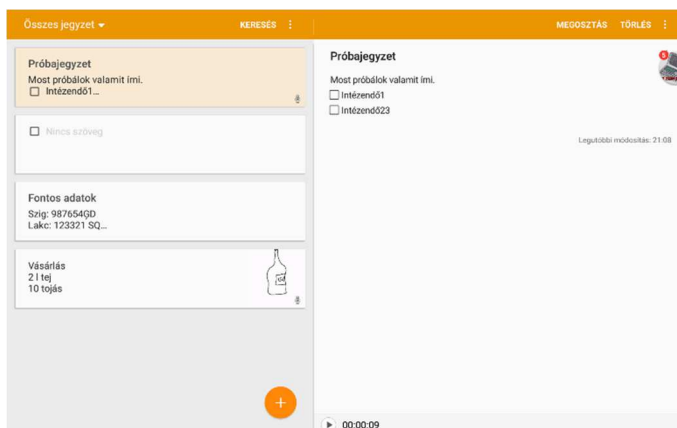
Összes jegyzet

KERESÉS

MEGOSZTÁS TÖRLÉS

Próbajegyzet
Most próbálok valamit írni.
☐ Intézendő1...

☐ Nincs szöveg

Fontos adatok
Szig: 987654GD
Lakc: 123321 SQ...

Vásárlás
2 l tej
10 tojás

Próbajegyzet
Most próbálok valamit írni.
☐ Intézendő1
☐ Intézendő23

Legutóbbi módosítás: 21:08

5

00:00:09